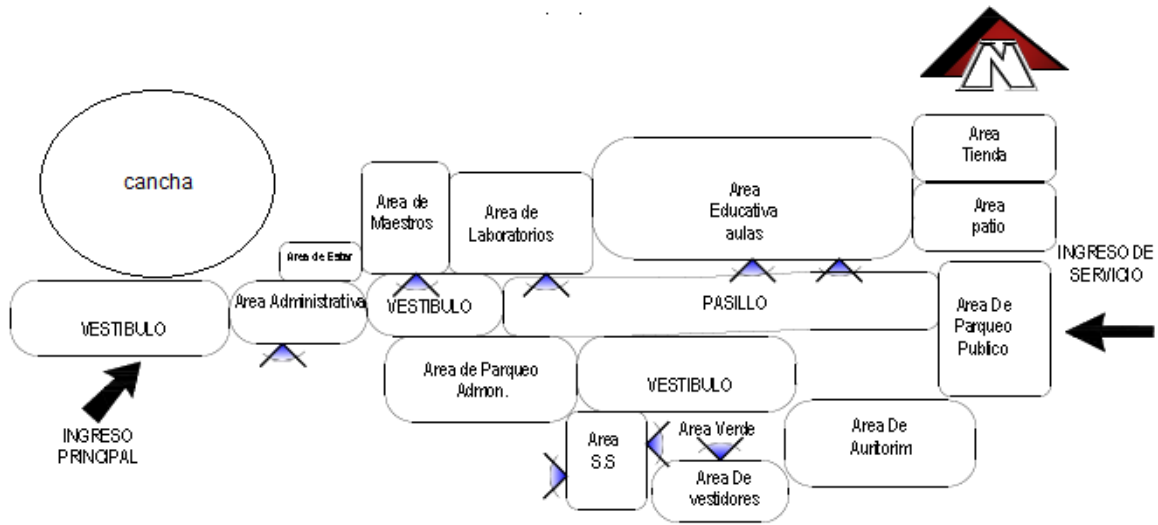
cancha

Area de Estar

Area de Maestros

Area de Laboratorios

Area Educativa aulas

Area Tienda

Area patio

INGRESO DE SERVICIO

VESTIBULO

Area Administrativa

VESTIBULO

PASILLO

Area De Parqueo Publico

Area de Parqueo Admon.

VESTIBULO

INGRESO PRINCIPAL

Area S.S

Area Verde

Area De vestidores

Area De Auritorim